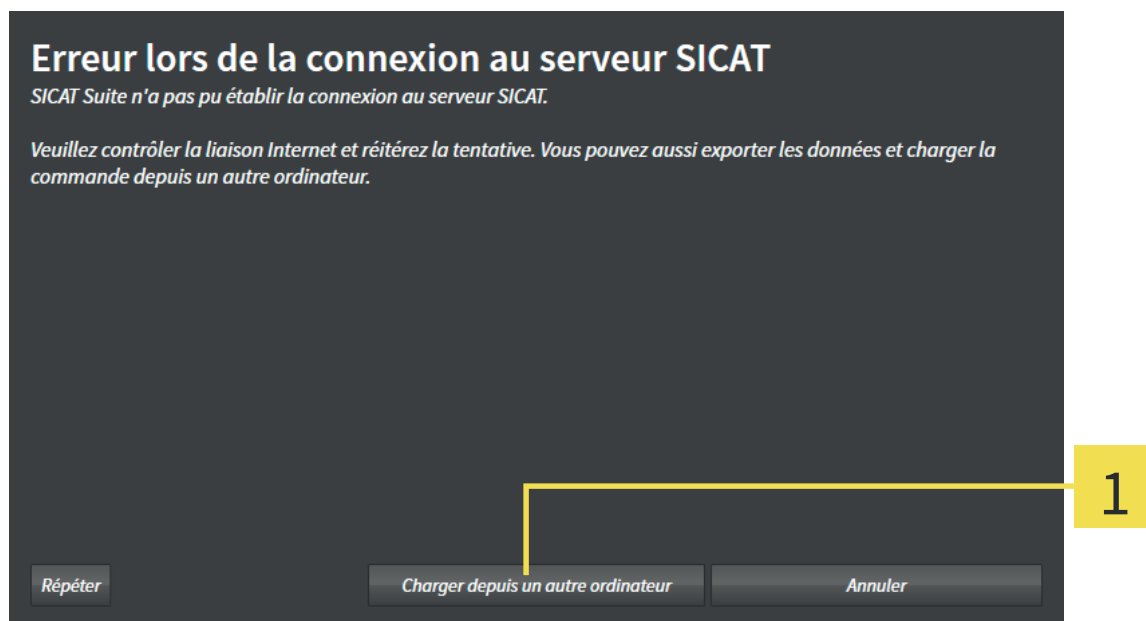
Erreur lors de la connexion au serveur SICAT
SICAT Suite n'a pas pu établir la connexion au serveur SICAT.

Veuillez contrôler la liaison Internet et réitérez la tentative. Vous pouvez aussi exporter les données et charger la commande depuis un autre ordinateur.

1

Répéter

Charger depuis un autre ordinateur

Annuler